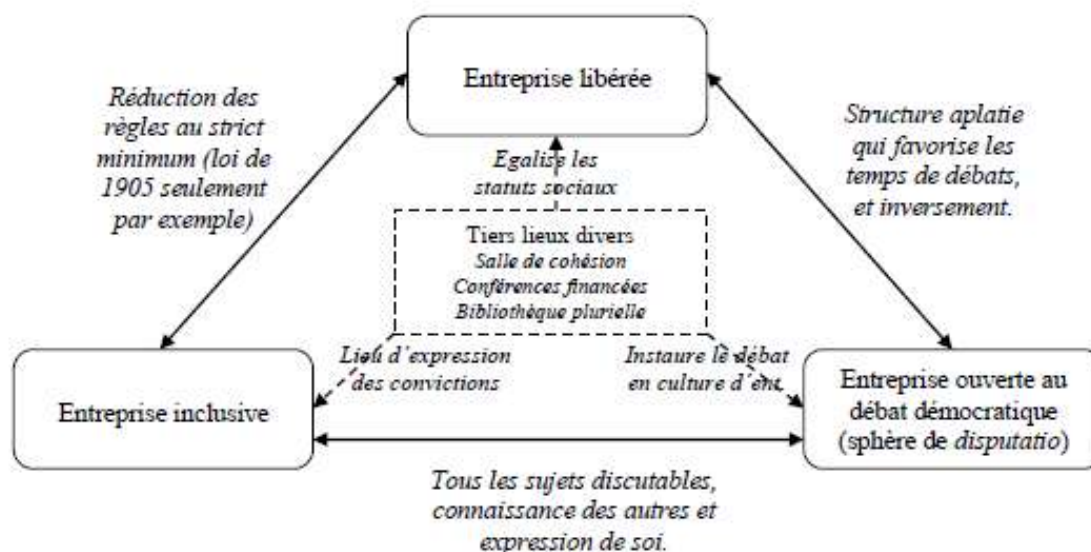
Entreprise libérée

Réduction des règles au strict minimum (loi de 1905 seulement par exemple)

Structure aplatie qui favorise les temps de débats, et inversement.

Egalise les statuts sociaux

Tiers lieux divers
Salle de cohésion
Conférences financées
Bibliothèque plurielle

Lieu d'expression des convictions

Instaure le débat en culture d'ent.

Entreprise inclusive

Entreprise ouverte au débat démocratique (sphère de disputatio)

Tous les sujets discutables, connaissance des autres et expression de soi.